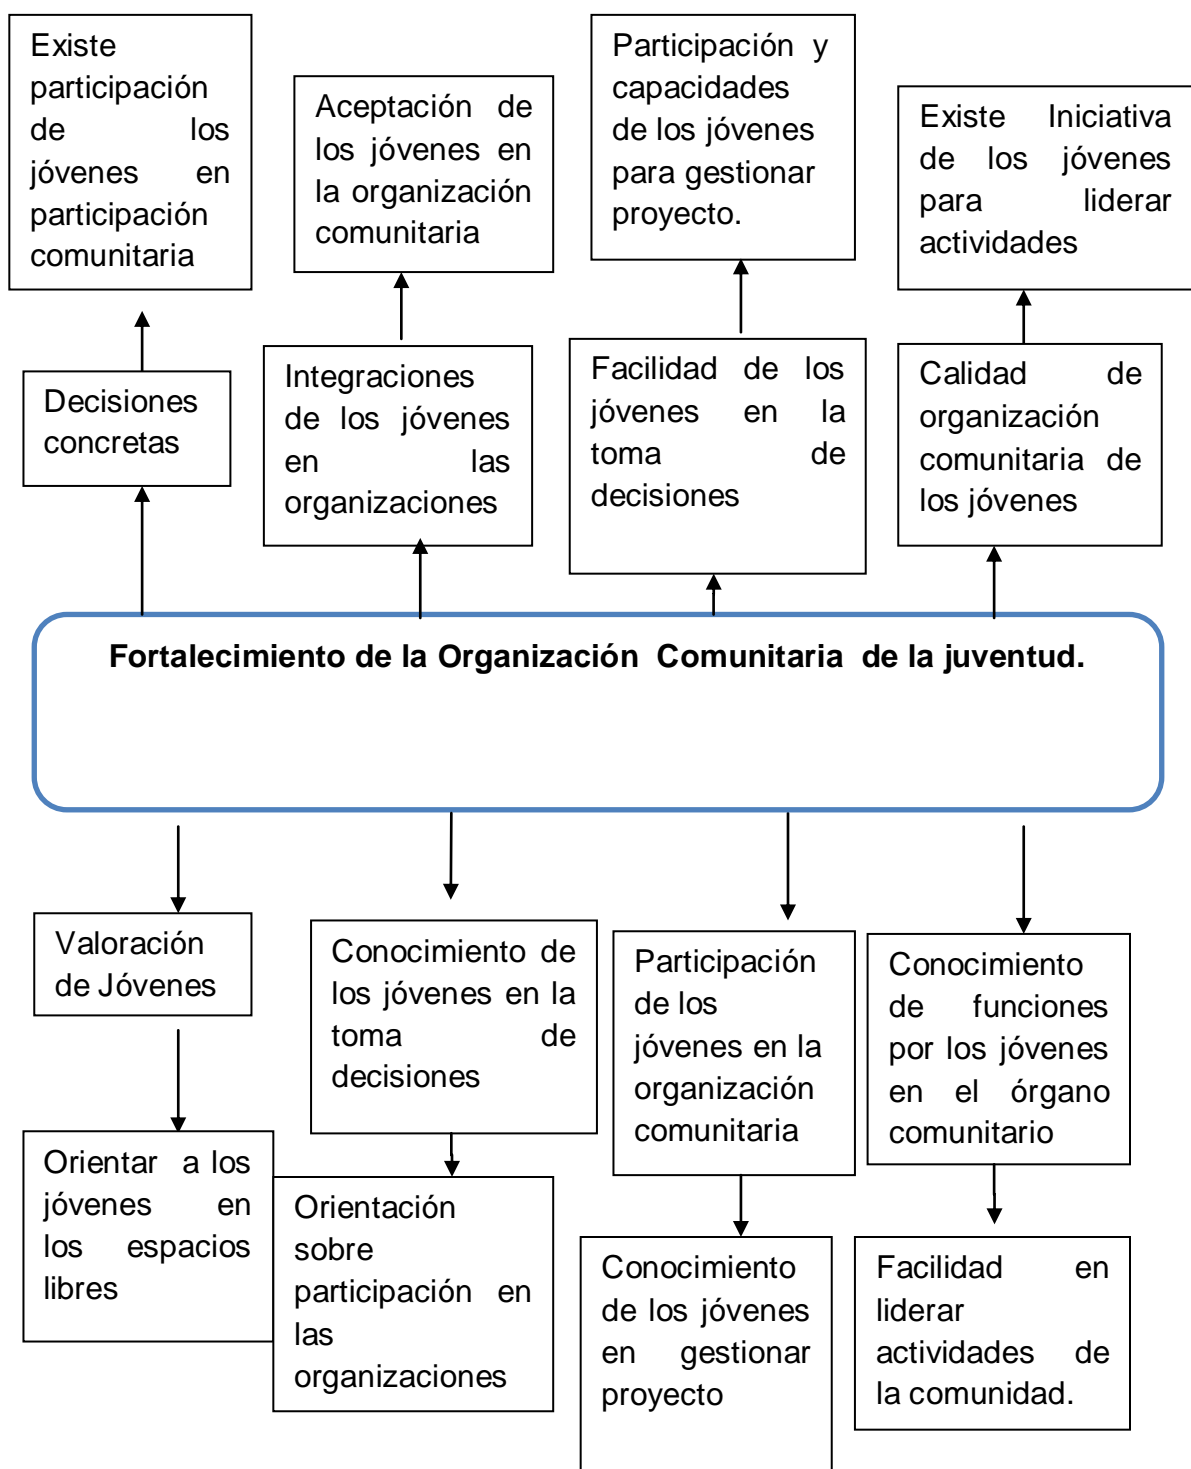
Existe participación de los jóvenes en participación comunitaria

Aceptación de los jóvenes en la organización comunitaria

Participación y capacidades de los jóvenes para gestionar proyecto.

Existe Iniciativa de los jóvenes para liderar actividades

Decisiones concretas

Integraciones de los jóvenes en las organizaciones

Facilidad de los jóvenes en la toma de decisiones

Calidad de organización comunitaria de los jóvenes

**Fortalecimiento de la Organización Comunitaria de la juventud.**

Valoración de Jóvenes

Conocimiento de los jóvenes en la toma de decisiones

Participación de los jóvenes en la organización comunitaria

Conocimiento de funciones por los jóvenes en el órgano comunitario

Orientar a los jóvenes en los espacios libres

Orientación sobre participación en las organizaciones

Conocimiento de los jóvenes en gestionar proyecto

Facilidad en liderar actividades de la comunidad.